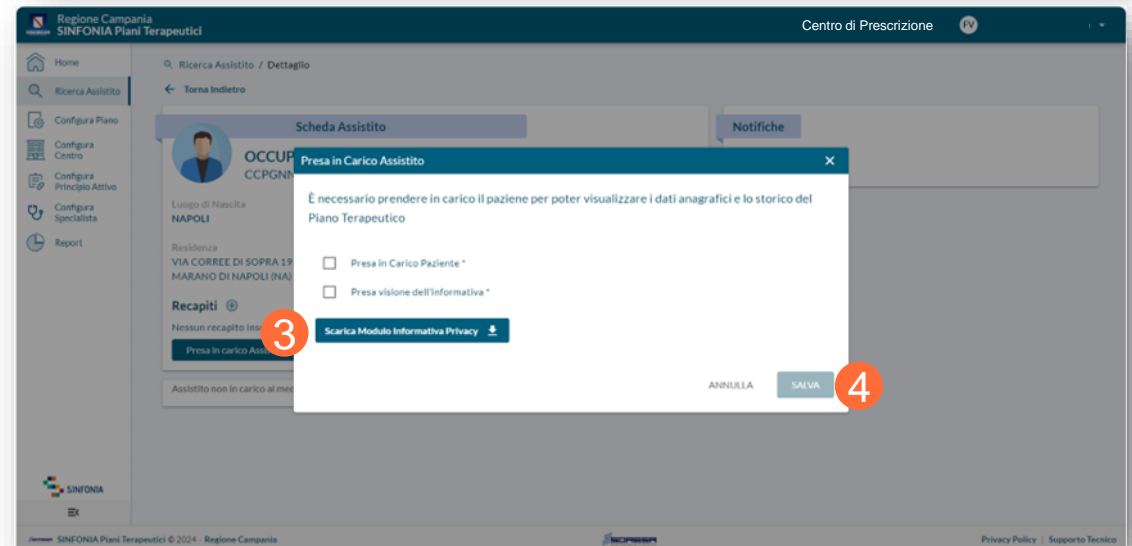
Regione Campania
SINFONIA Piani Terapeutici

Centro di Prescrizione FV

Home
Ricerca Assistito
Configura Piano
Configura Centro
Configura Principio Attivo
Configura Specialista
Report

Ricerca Assistito / Dettaglio
← Torna Indietro

Scheda Assistito

OCCUP
CCPGNN

Luogo di Nascita
NAPOLI

Residenza
VIA CORREE DI SOPRA 19
MARANO DI NAPOLI (NA)

Recapiti ⊕
Nessun recapito ins
Presa in carico Assi

Assistito non in carico al med

Notifiche

Presa in Carico Assistito ×

È necessario prendere in carico il paziene per poter visualizzare i dati anagrafici e lo storico del Piano Terapeutico

Presa in Carico Paziente *

Presa visione dell'informativa *

3

Scarica Modulo Informativa Privacy

ANNULLA SALVA 4

SINFONIA

SINFONIA Piani Terapeutici © 2024 · Regione Campania

SORESA

Privacy Policy | Supporto Tecnico